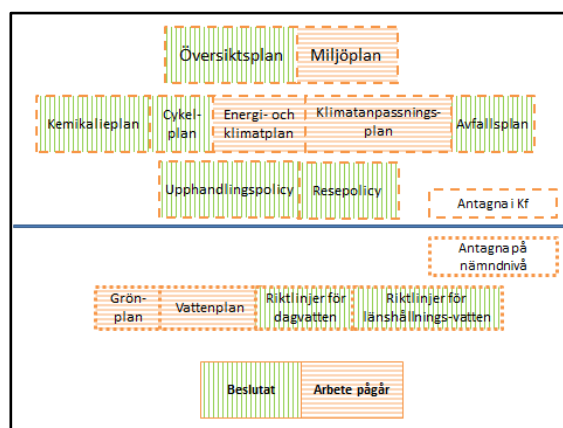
Översiktsplan

Miljöplan

Kemikalieplan

Cykel-plan

Energi- och klimatplan

Klimatanpassnings-plan

Avfallsplan

Upphandlingspolicy

Resepolicy

Antagna i Kf

Antagna på nämndnivå

Grön-plan

Vattenplan

Riktlinjer för dagvatten

Riktlinjer för länshållnings-vatten

Beslutat

Arbete pågår